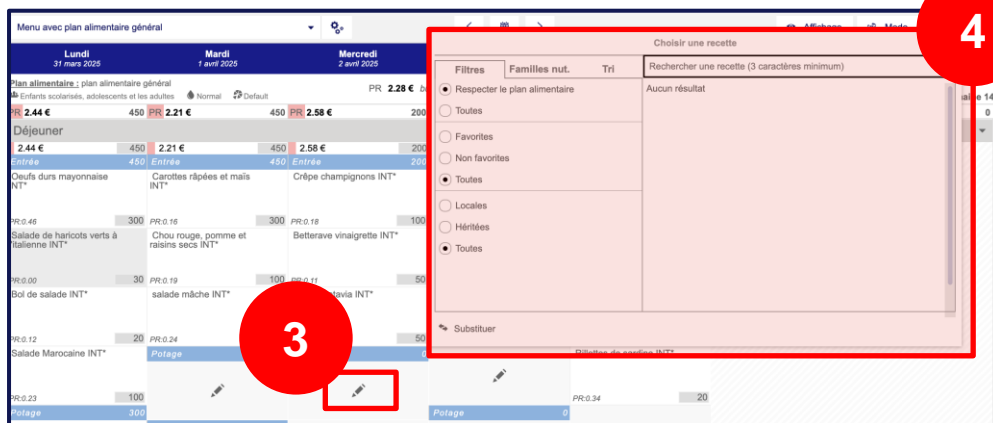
Menu avec plan alimentaire général

Lundi
31 mars 2025

Mardi
1 avril 2025

Mercredi
2 avril 2025

Plan alimentaire : plan alimentaire général
Enfants scolarisés, adolescents et les adultes Normal Default

PR 2.28 €

PR 2.44 € 450 PR 2.21 € 450 PR 2.58 € 200

Déjeuner

2.44 € 450 2.21 € 450 2.58 € 200

Entrée 450 Entrée 450 Entrée 200

Oeufs durs mayonnaise INT*
PR:0.46 300

Carottes râpées et maïs INT*
PR:0.16 300

Crêpe champignons INT*
PR:0.18 100

Salade de haricots verts à l'italienne INT*
PR:0.00 30

Chou rouge, pomme et raisins secs INT*
PR:0.19 100

Betterave vinaigrette INT*
PR:0.11 50

Bol de salade INT*
PR:0.12 20

salade mâche INT*
PR:0.24

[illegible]tavia INT*
50

Salade Marocaine INT*
PR:0.23 100

Potage

Potage 300

Potage 0

Rillettes de sardine INT*
PR:0.34 20

3

4

Affichage
Mode

aine 14
0

Choisir une recette

Filtres | Familles nut. | Tri

Rechercher une recette (3 caractères minimum)

Aucun résultat

Respecter le plan alimentaire
Toutes

Favorites
Non favorites
Toutes

Locales
Héritées
Toutes

Substituer